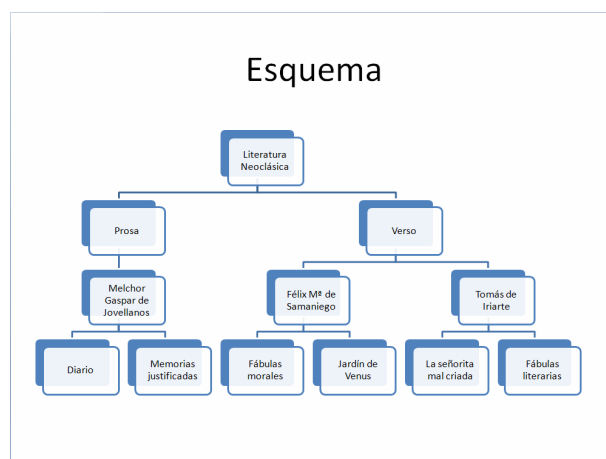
Esquema

Literatura Neoclásica

Prosa

Verso

Melchor Gaspar de Jovellanos

Félix Mª de Samaniego

Tomás de Iriarte

Diario

Memorias justificadas

Fábulas morales

Jardín de Venus

La señorita mal criada

Fábulas literarias